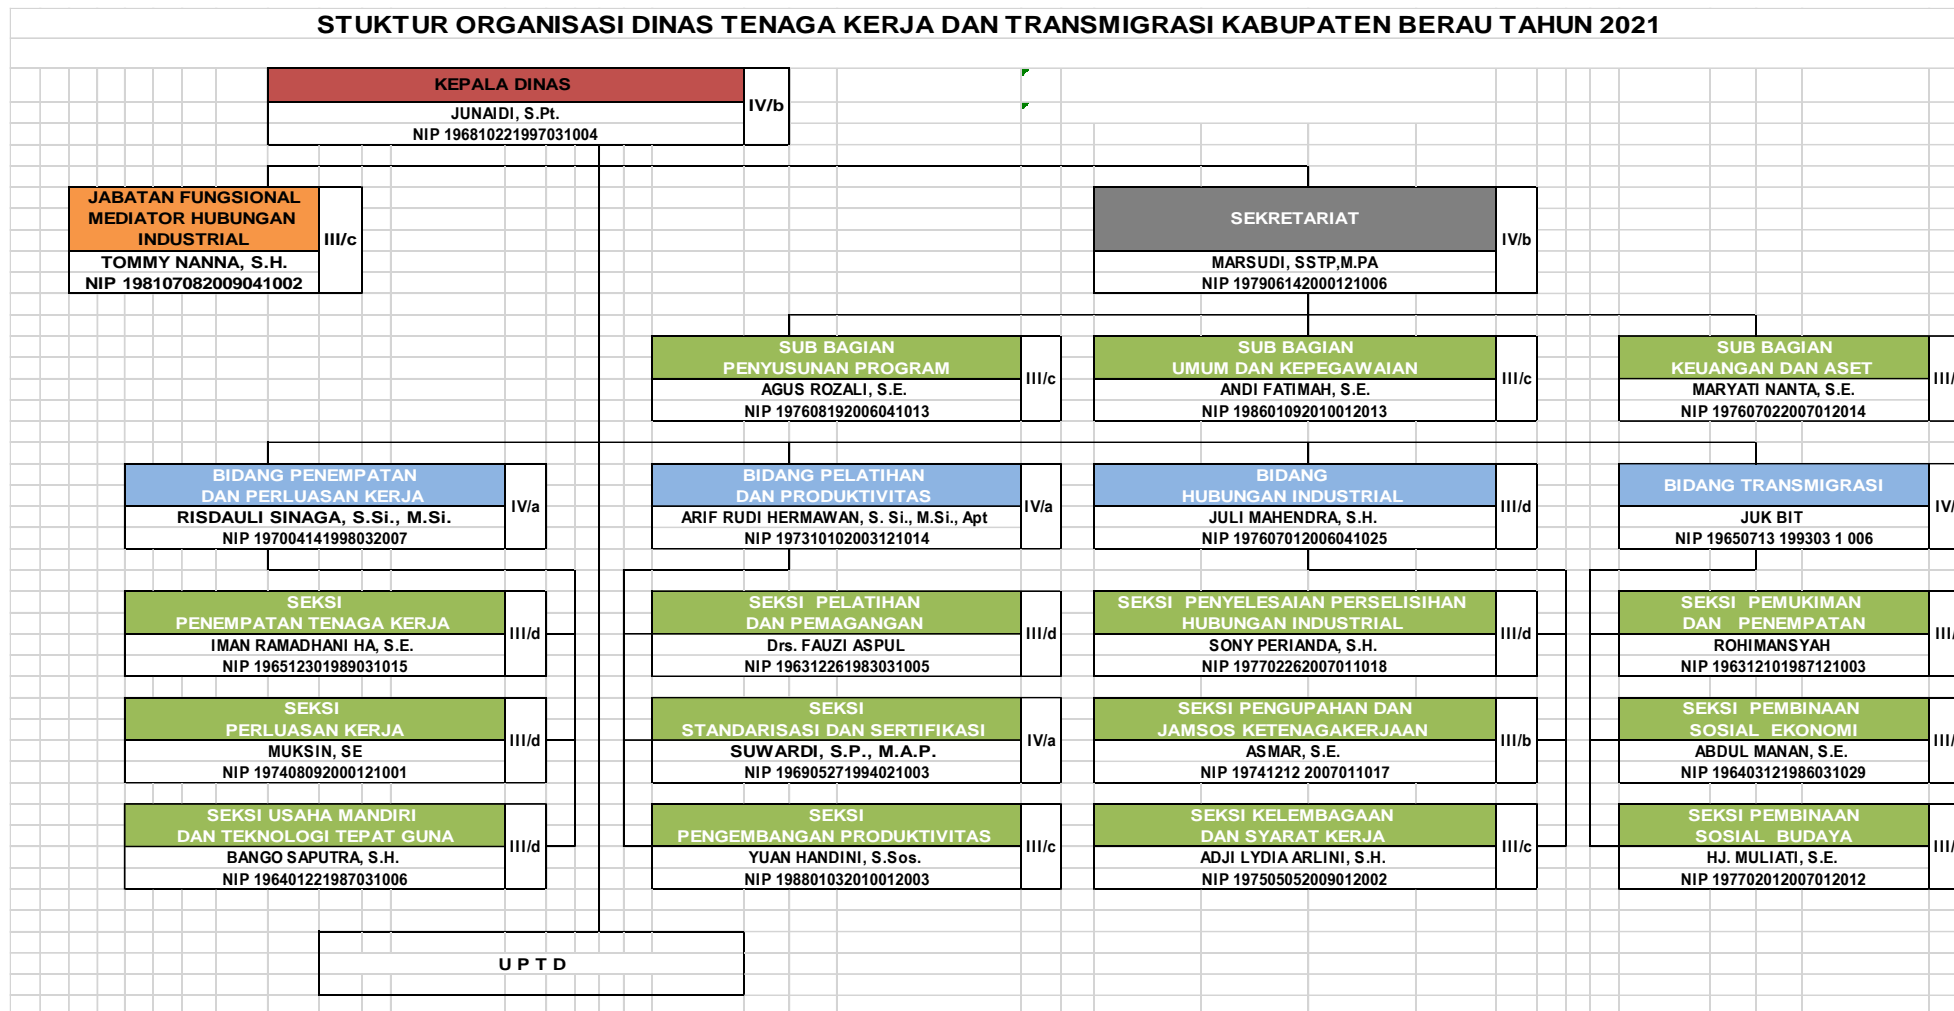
STUKTUR ORGANISASI DINAS TENAGA KERJA DAN TRANSMIGRASI KABUPATEN BERAU TAHUN 2021

KEPALA DINAS
JUNAIDI, S.Pt.
NIP 196810221997031004
IV/b

JABATAN FUNGSIONAL MEDIATOR HUBUNGAN INDUSTRIAL
TOMMY NANNA, S.H.
NIP 198107082009041002
III/c

SEKRETARIAT
MARSUDI, SSTP,M.PA
NIP 197906142000121006
IV/b

SUB BAGIAN PENYUSUNAN PROGRAM
AGUS ROZALI, S.E.
NIP 197608192006041013
III/c

SUB BAGIAN UMUM DAN KEPEGAWAIAN
ANDI FATIMAH, S.E.
NIP 198601092010012013
III/c

SUB BAGIAN KEUANGAN DAN ASET
MARYATI NANTA, S.E.
NIP 197607022007012014
III/

BIDANG PENEMPATAN DAN PERLUASAN KERJA
RISDAULI SINAGA, S.Si., M.Si.
NIP 197004141998032007
IV/a

BIDANG PELATIHAN DAN PRODUKTIVITAS
ARIF RUDI HERMAWAN, S. Si., M.Si., Apt
NIP 197310102003121014
IV/a

BIDANG HUBUNGAN INDUSTRIAL
JULI MAHENDRA, S.H.
NIP 197607012006041025
III/d

BIDANG TRANSMIGRASI
JUK BIT
NIP 19650713 199303 1 006
IV/

SEKSI PENEMPATAN TENAGA KERJA
IMAN RAMADHANI HA, S.E.
NIP 196512301989031015
III/d

SEKSI PELATIHAN DAN PEMAGANGAN
Drs. FAUZI ASPUL
NIP 196312261983031005
III/d

SEKSI PENYELESAIAN PERSELISIHAN HUBUNGAN INDUSTRIAL
SONY PERIANDA, S.H.
NIP 197702262007011018
III/d

SEKSI PEMUKIMAN DAN PENEMPATAN
ROHIMANSYAH
NIP 196312101987121003
III/

SEKSI PERLUASAN KERJA
MUKSIN, SE
NIP 197408092000121001
III/d

SEKSI STANDARISASI DAN SERTIFIKASI
SUWARDI, S.P., M.A.P.
NIP 196905271994021003
IV/a

SEKSI PENGUPAHAN DAN JAMSOS KETENAGAKERJAAN
ASMAR, S.E.
NIP 19741212 2007011017
III/b

SEKSI PEMBINAAN SOSIAL EKONOMI
ABDUL MANAN, S.E.
NIP 196403121986031029
III/

SEKSI USAHA MANDIRI DAN TEKNOLOGI TEPAT GUNA
BANGO SAPUTRA, S.H.
NIP 196401221987031006
III/d

SEKSI PENGEMBANGAN PRODUKTIVITAS
YUAN HANDINI, S.Sos.
NIP 198801032010012003
III/c

SEKSI KELEMBAGAAN DAN SYARAT KERJA
ADJI LYDIA ARLINI, S.H.
NIP 197505052009012002
III/c

SEKSI PEMBINAAN SOSIAL BUDAYA
HJ. MULIATI, S.E.
NIP 197702012007012012
III/

U P T D